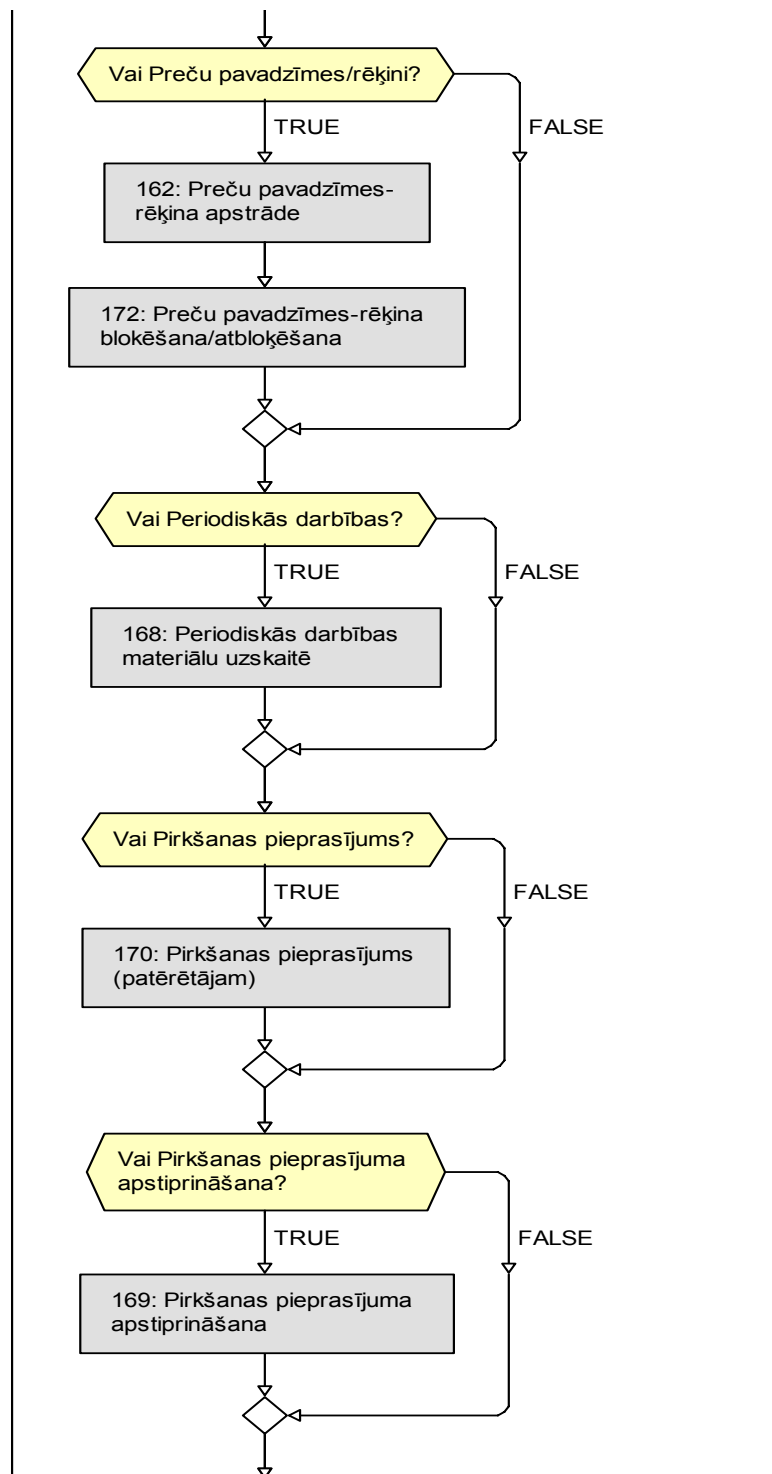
Vai Preču pavadzīmes/rēķini?

TRUE

FALSE

162: Preču pavadzīmes-rēķina apstrāde

172: Preču pavadzīmes-rēķina blokēšana/atbloķēšana

Vai Periodiskās darbības?

TRUE

FALSE

168: Periodiskās darbības materiālu uzskaitē

Vai Pirkšanas pieprasījums?

TRUE

FALSE

170: Pirkšanas pieprasījums (patērētājam)

Vai Pirkšanas pieprasījuma apstiprināšana?

TRUE

FALSE

169: Pirkšanas pieprasījuma apstiprināšana